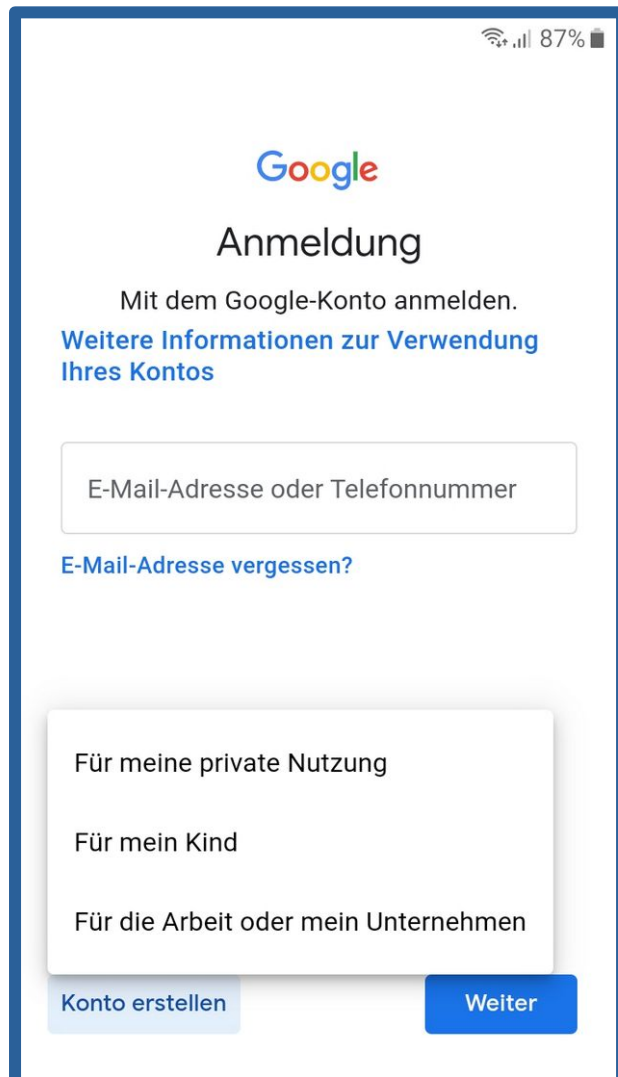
87%

Google

Anmeldung

Mit dem Google-Konto anmelden.

Weitere Informationen zur Verwendung Ihres Kontos

E-Mail-Adresse oder Telefonnummer

E-Mail-Adresse vergessen?

Für meine private Nutzung

Für mein Kind

Für die Arbeit oder mein Unternehmen

Konto erstellen

Weiter